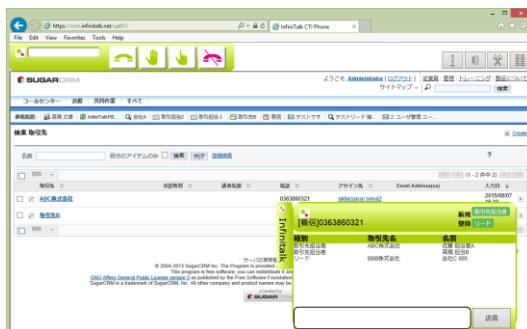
https://crm.infinitalk.net/ctiF0/
InfiniTalk CTI Phone
File Edit View Favorites Tools Help

SUGARCRM

ようこそ, Administrator [ログアウト] | 従業員 | 管理 | トレーニング | 製品について
サイトマップ
検索

コールセンター 活動 共同作業 すべて

最終履歴: 高橋 太郎 InfiniTalkPB... 取引先4 取引先担当2 取引先担当1 取引先1 取引先 商談 テストです テストリード 様... ユーザ管理ユー...

検索:取引先

名前 自分のアイテムのみ 検索 クリア 詳細検索

(1 - 2 of 2)

| | 取引先 | 市区町村 | 請求先国 | 電話 | アサイン先 | Email Address(es) | 入力日 |
|---|---|---|---|---|---|---|---|
| | ABC株式会社 | | | 0363860321 | okita(sugar) rairuz2 | | 2015/08/07 |
| | 取引先 | | | | | | |

サーバ応答時間
© 2004-2013 SugarCRM Inc. The Program is provided
This program is free software; you can redistribute it and
GNU Affero General Public License version 3 as published by the Free Software Foundation
SugarCRM is a trademark of SugarCRM Inc. All other company and product names may be

SUGAR

InfiniTalk

[着信]0363860321

新規 取引先担当者
登録 リード

| 種別 | 取引先名 | 名前 |
|---|---|---|
| 取引先担当者 | ABC株式会社 | 佐藤 担当B |
| 取引先担当者 | | 高橋 担当B |
| リード | BBB株式会社 | 会社C 005 |

送信